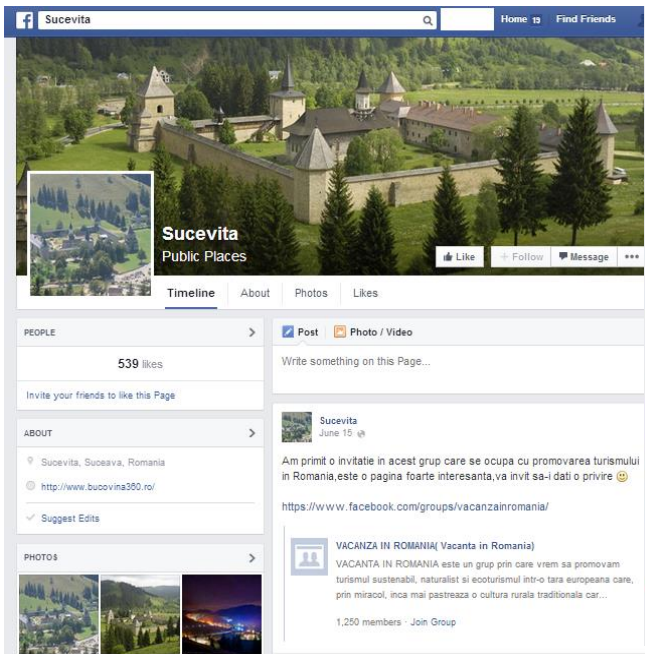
Sucevita

Home 13 Find Friends

Sucevita
Public Places

Like
Follow
Message
•••

Timeline About Photos Likes

PEOPLE

539 likes

Invite your friends to like this Page

ABOUT

Sucevita, Suceava, Romania

http://www.bucovina360.ro/

Suggest Edits

PHOTOS

Post Photo / Video

Write something on this Page...

Sucevita
June 15

Am primit o invitatie in acest grup care se ocupa cu promovarea turismului in Romania,este o pagina foarte interesanta,va invit sa-i dati o privire 🙂

https://www.facebook.com/groups/vacanzainromania/

VACANTA IN ROMANIA( Vacanta in Romania)
VACANTA IN ROMANIA este un grup prin care vrem sa promovam turismul sustenabil, naturalist si ecoturismul intr-o tara europeana care, prin miracol, inca mai pastreaza o cultura rurala traditionala car...

1,250 members · Join Group